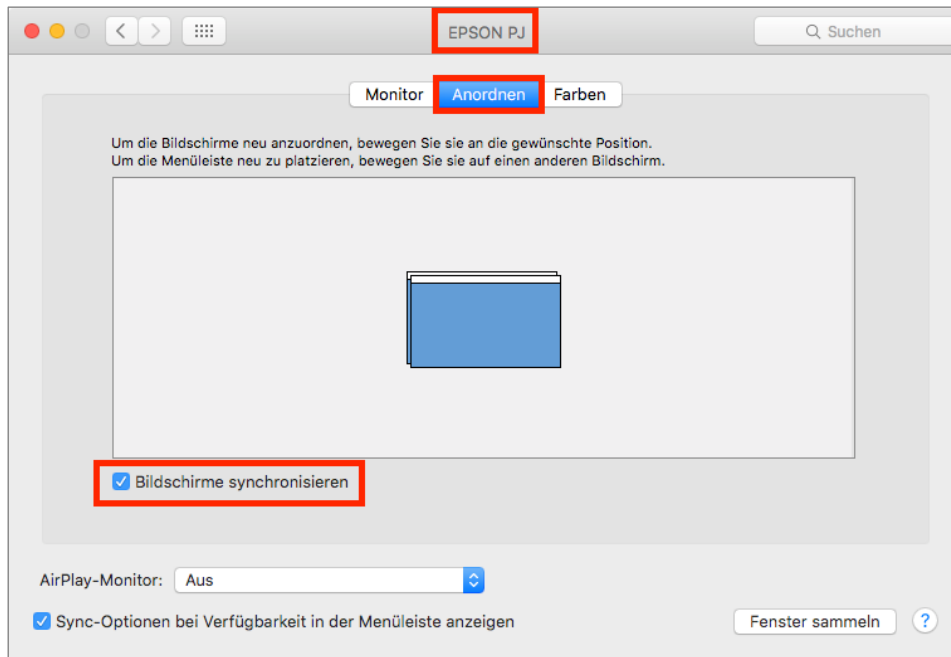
EPSON PJ

Suchen

Monitor
Anordnen
Farben

Um die Bildschirme neu anzuordnen, bewegen Sie sie an die gewünschte Position.
Um die Menüleiste neu zu platzieren, bewegen Sie sie auf einen anderen Bildschirm.

Bildschirme synchronisieren

AirPlay-Monitor: Aus

Sync-Optionen bei Verfügbarkeit in der Menüleiste anzeigen

Fenster sammeln

?